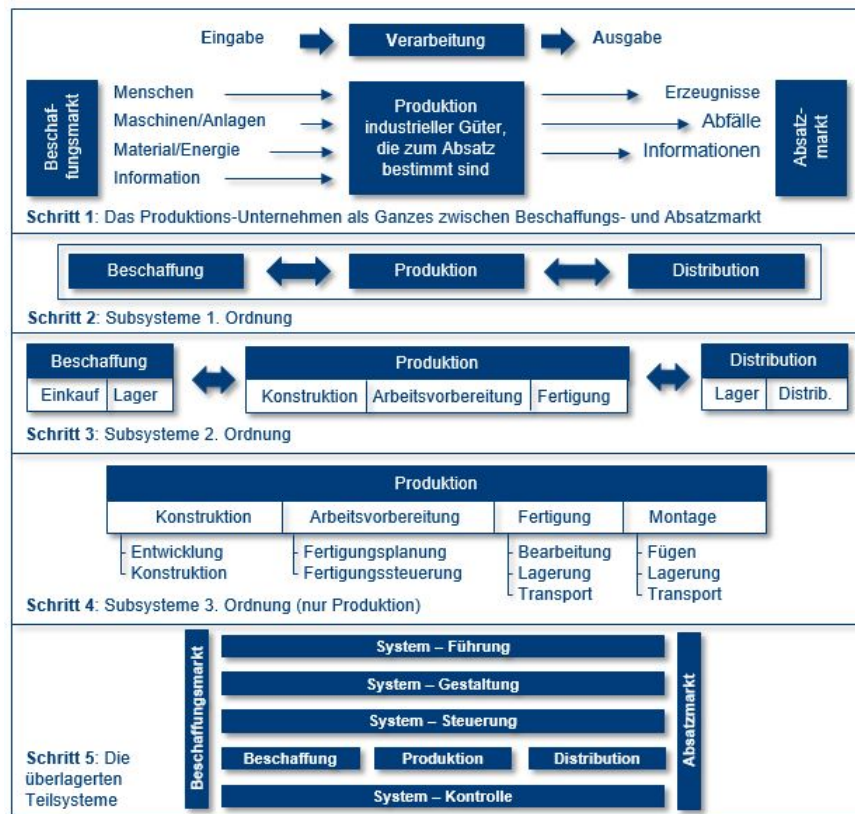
Eingabe

Verarbeitung

Ausgabe

Beschaffungsmarkt

Menschen
Maschinen/Anlagen
Material/Energie
Information

Produktion industrieller Güter, die zum Absatz bestimmt sind

Erzeugnisse
Abfälle
Informationen

Absatzmarkt

**Schritt 1**: Das Produktions-Unternehmen als Ganzes zwischen Beschaffungs- und Absatzmarkt

Beschaffung

Produktion

Distribution

**Schritt 2**: Subsysteme 1. Ordnung

| Beschaffung | |
|---|---|
| Einkauf | Lager |

| Produktion | | |
|---|---|---|
| Konstruktion | Arbeitsvorbereitung | Fertigung |

| Distribution | |
|---|---|
| Lager | Distrib. |

**Schritt 3**: Subsysteme 2. Ordnung

| Produktion | | | |
|---|---|---|---|
| Konstruktion | Arbeitsvorbereitung | Fertigung | Montage |

Entwicklung
Konstruktion

Fertigungsplanung
Fertigungssteuerung

Bearbeitung
Lagerung
Transport

Fügen
Lagerung
Transport

**Schritt 4**: Subsysteme 3. Ordnung (nur Produktion)

Beschaffungsmarkt

System – Führung

System – Gestaltung

System – Steuerung

Beschaffung

Produktion

Distribution

System – Kontrolle

Absatzmarkt

**Schritt 5**: Die überlagerten Teilsysteme